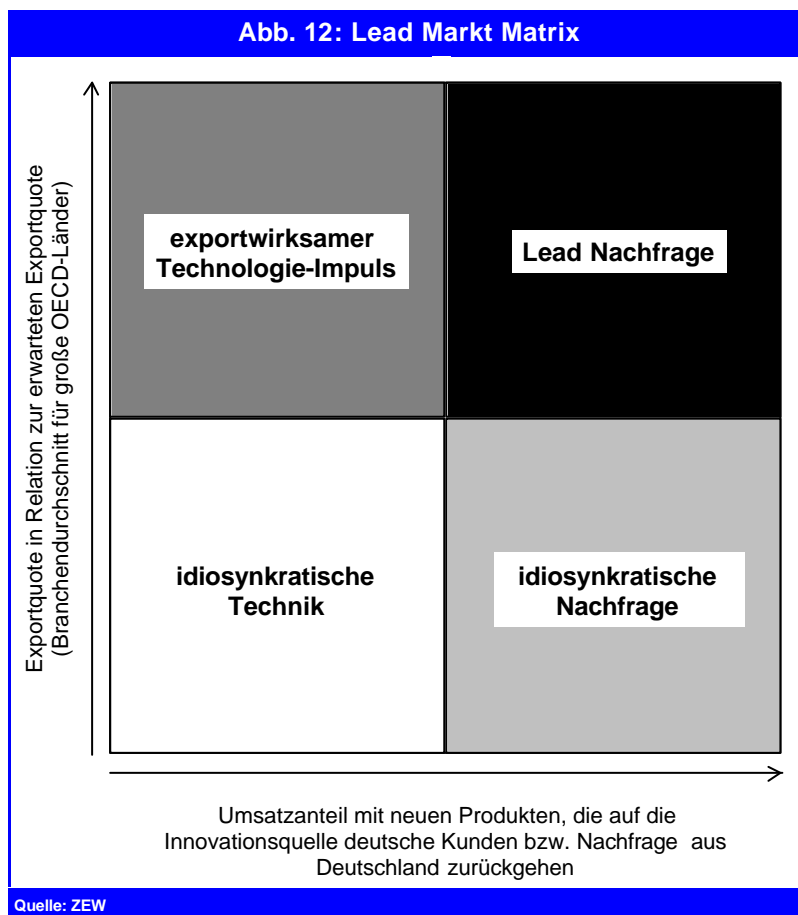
Abb. 12: Lead Markt Matrix

Exportquote in Relation zur erwarteten Exportquote (Branchendurchschnitt für große OECD-Länder)

exportwirksamer Technologie-Impuls

Lead Nachfrage

idiosynkratische Technik

idiosynkratische Nachfrage

Umsatzanteil mit neuen Produkten, die auf die Innovationsquelle deutsche Kunden bzw. Nachfrage aus Deutschland zurückgehen

Quelle: ZEW